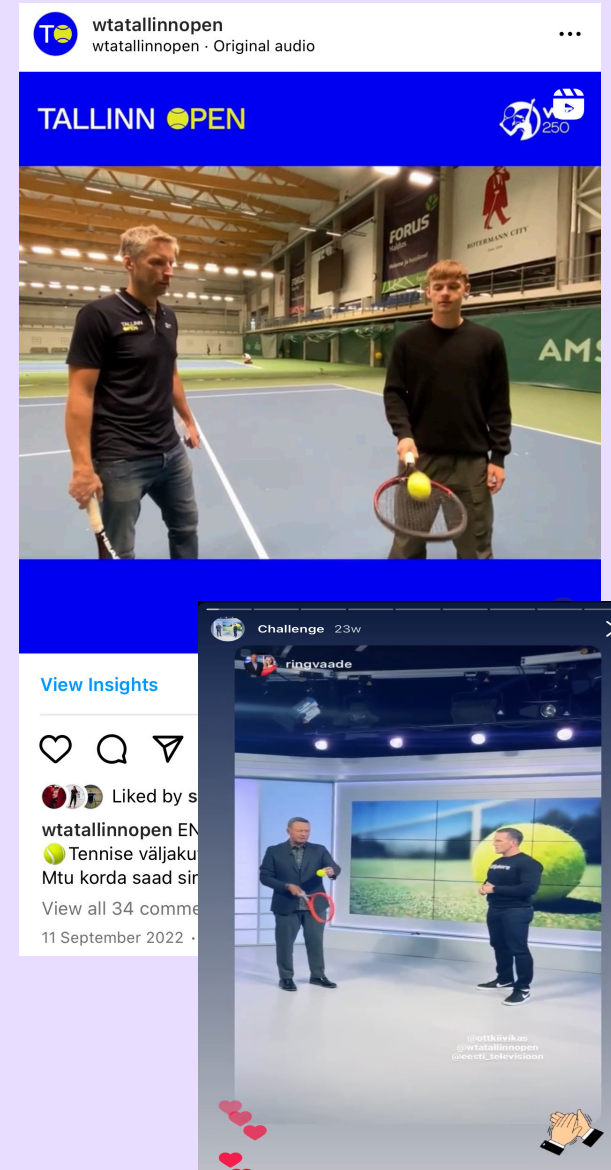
wtatallinnopen
wtatallinnopen · Original audio

TALLINN OPEN

WTA 250

FORUS

ROTERMANN CITY

AMS

View Insights

Liked by s

wtatallinnopen EN
Tennise väljaku
Mtu korda saad sir
View all 34 comme
11 September 2022 ·

Challenge 23w

ringvaade

@ottkiivikas
@wtatallinnopen
@eesti_televisioon